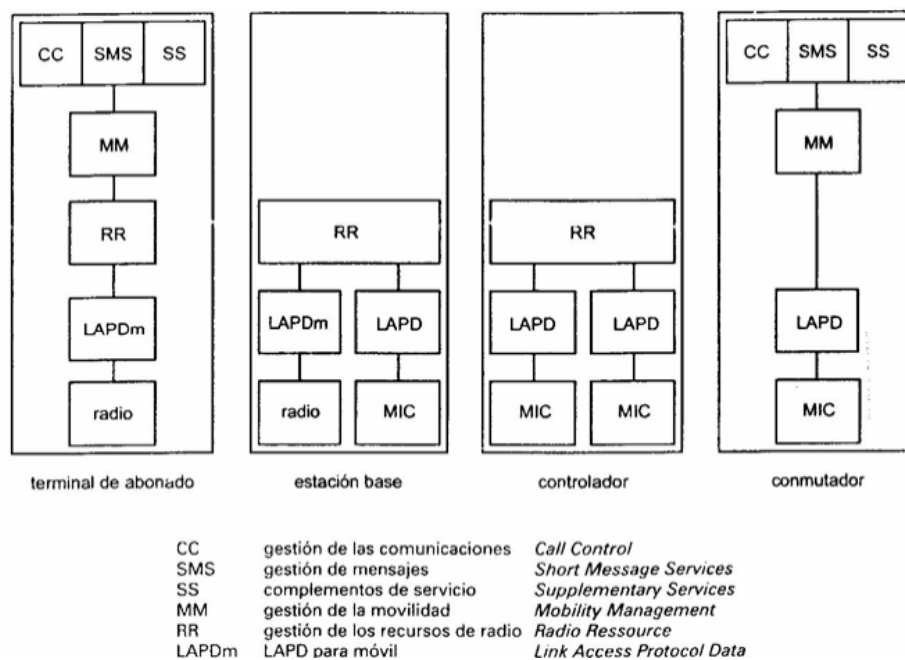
CC SMS SS

MM

RR

LAPDm

radio

terminal de abonado

RR

LAPDm LAPD

radio MIC

estación base

RR

LAPD LAPD

MIC MIC

controlador

CC SMS SS

MM

LAPD

MIC

conmutador

| | | |
|---|---|---|
| CC | gestión de las comunicaciones | Call Control |
| SMS | gestión de mensajes | Short Message Services |
| SS | complementos de servicio | Supplementary Services |
| MM | gestión de la movilidad | Mobility Management |
| RR | gestión de los recursos de radio | Radio Ressource |
| LAPDm | LAPD para móvil | Link Access Protocol Data |